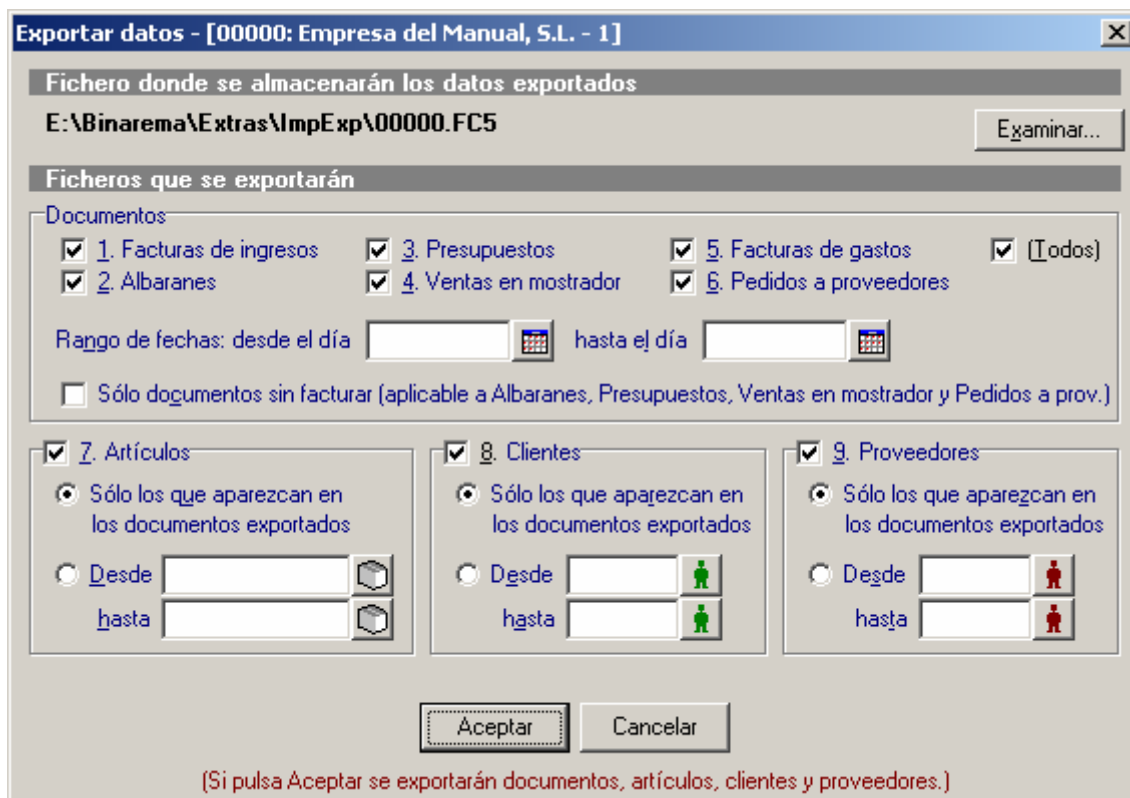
Exportar datos - [00000: Empresa del Manual, S.L. - 1]

X

Fichero donde se almacenarán los datos exportados

E:\Binarema\Extras\ImpExp\00000.FC5

Examinar...

Ficheros que se exportarán

Documentos

1. Facturas de ingresos
3. Presupuestos
5. Facturas de gastos
(Todos)
2. Albaranes
4. Ventas en mostrador
6. Pedidos a proveedores

Rango de fechas: desde el día
hasta el día

Sólo documentos sin facturar (aplicable a Albaranes, Presupuestos, Ventas en mostrador y Pedidos a prov.)

7. Artículos

Sólo los que aparezcan en los documentos exportados

Desde

hasta

8. Clientes

Sólo los que aparezcan en los documentos exportados

Desde

hasta

9. Proveedores

Sólo los que aparezcan en los documentos exportados

Desde

hasta

Aceptar

Cancelar

(Si pulsa Aceptar se exportarán documentos, artículos, clientes y proveedores.)